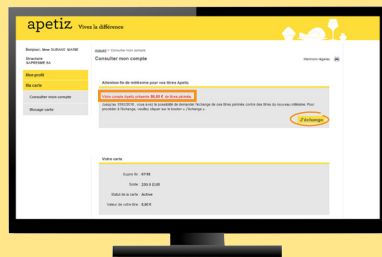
apetiz Vivez la différence

Bonjour, Mme SUZANNE MARIE

Structure SUPREME SA

Mon profil

Ma carte

Consulter mon compte

Message carte

Accueil > Consulter mon compte

Consulter mon compte

Mentions légales

Attention fin de millésime pour vos titres Apetiz

Votre compte Apetiz présente 50,00 € de titres périmés

Jusqu'au 15/02/2016, vous avez la possibilité de demander l'échange de vos titres périmés contre des titres du nouveau millésime. Pour procéder à l'échange, veuillez cliquer sur le bouton « J'échange ».

J'échange

Votre carte

Expire fin : 07/16

Solde : 250,0 EUR

Statut de la carte : Active

Valeur du crédit titre : 8,00 €